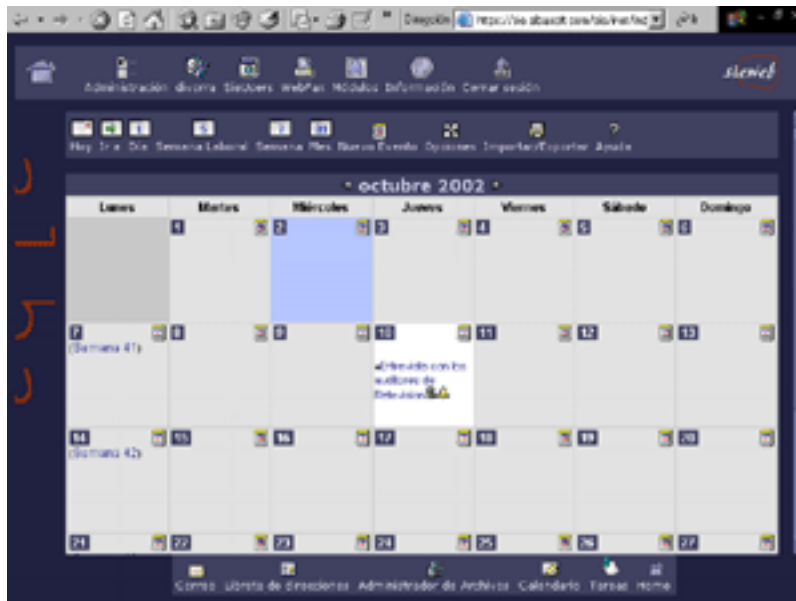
Dirección https://ies.abaseit.com/silo/inet/inc

Administración diverra SlioUsers WebPan Módulos Información Cerrar sesión

slewel

Hoy Ir a Día Semana Laboral Semana Mes Nuevo Evento Opciones Importar/Exportar Ayuda

octubre 2002

| Lunes | Martes | Miércoles | Jueves | Viernes | Sábado | Domingo |
|---|---|---|---|---|---|---|
| | 1 | 2 | 3 | 4 | 5 | 6 |
| 7 (Semana 41) | 8 | 9 | 10 Entrevista con los auditores de Seleccion | 11 | 12 | 13 |
| 14 (Semana 42) | 15 | 16 | 17 | 18 | 19 | 20 |
| 21 | 22 | 23 | 24 | 25 | 26 | 27 |

Correo Libreta de direcciones Administrador de Archivos Calendario Tareas Home